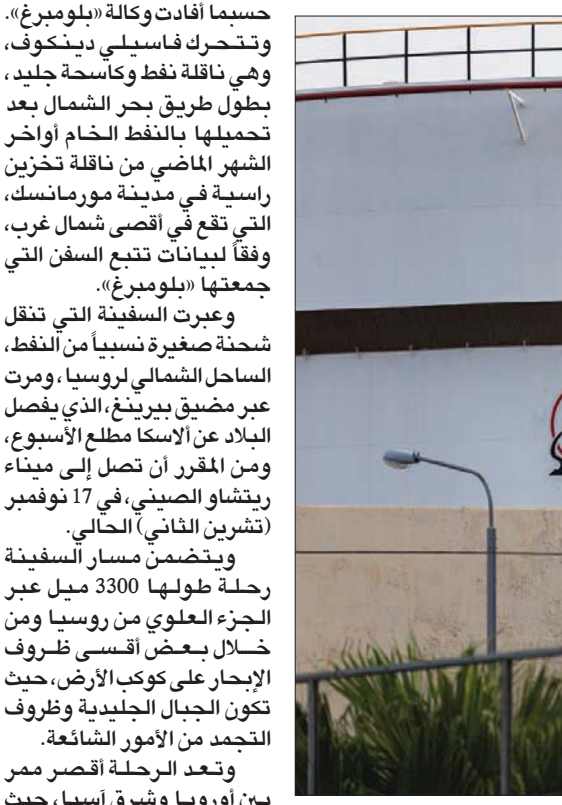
حسبما أفادت وكالة «بلومبرغ».
وتتحرك فاسيلي دينكوف، وهي ناقلة نفط وكاسحة جليد، بطول طريق بحر الشمال بعد تحميلها بالنفط الخام أواخر الشهر الماضي من ناقلة تخزين راسية في مدينة مورمانسك، التي تقع في أقصى شمال غرب، وفقاً لبيانات تتبع السفن التي جمعتها «بلومبرغ».

وعبرت السفينة التي تنقل شحنة صغيرة نسبياً من النفط، الساحل الشمالي لروسيا، ومرت عبر مضيق بيرينغ، الذي يفصل البلاد عن ألاسكا مطلع الأسبوع، ومن المقرر أن تصل إلى ميناء ريتشاو الصيني، في 17 نوفمبر (تشرين الثاني) الحالي.

ويتضمن مسار السفينة رحلة طولها 3300 ميل عبر الجزء العلوي من روسيا ومن خلال بعض أقسى ظروف الإبحار على كوكب الأرض، حيث تكون الجبال الجليدية وظروف التجمد من الأمور الشائعة.

وتعد الرحلة أقصر ممر بين أوروبا وشرق آسيا، حيث